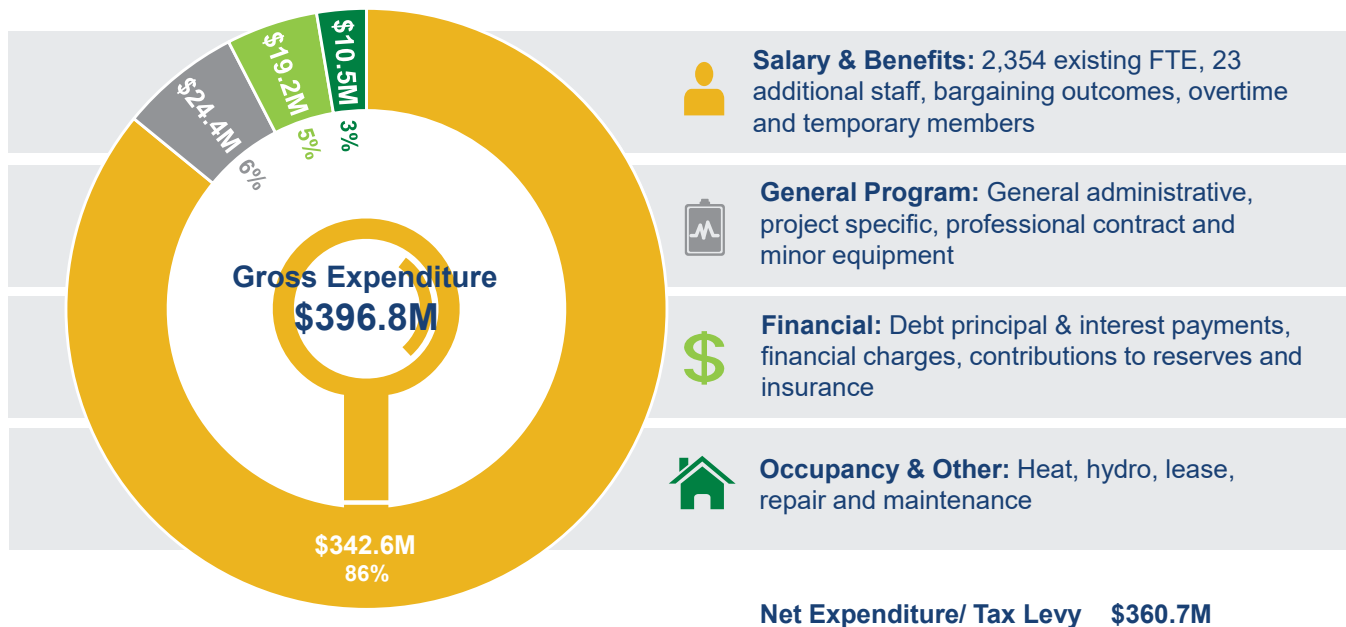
$24.4M
6%

$19.2M
5%

$10.5M
3%

Gross Expenditure
$396.8M

$342.6M
86%

Salary & Benefits: 2,354 existing FTE, 23 additional staff, bargaining outcomes, overtime and temporary members

General Program: General administrative, project specific, professional contract and minor equipment

Financial: Debt principal & interest payments, financial charges, contributions to reserves and insurance

Occupancy & Other: Heat, hydro, lease, repair and maintenance

Net Expenditure/ Tax Levy $360.7M